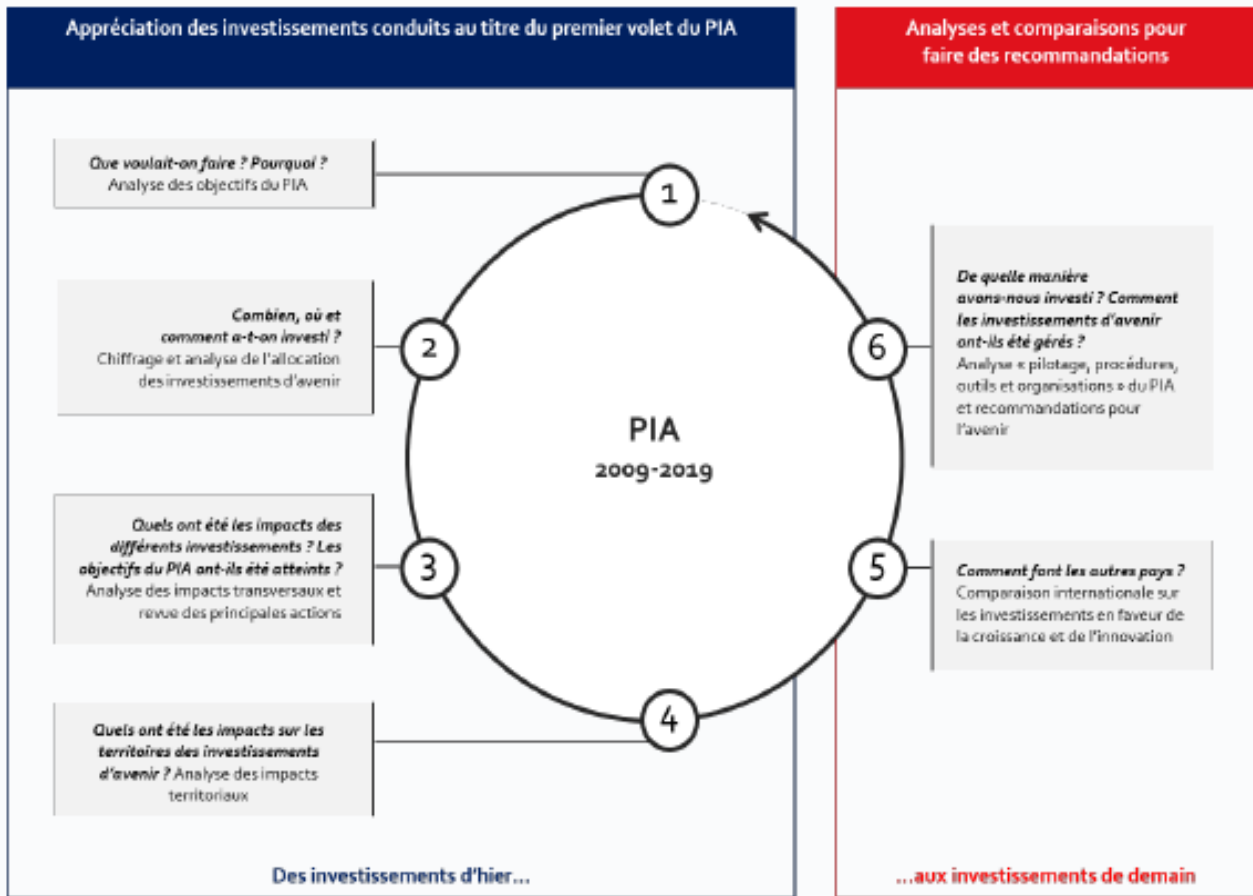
Appréciation des investissements conduits au titre du premier volet du PIA

Analyses et comparaisons pour faire des recommandations

Que voulait-on faire ? Pourquoi ?
Analyse des objectifs du PIA

1

Combien, où et comment a-t-on investi ?
Chiffrage et analyse de l'allocation des investissements d'avenir

2

PIA
2009-2019

De quelle manière avons-nous investi ? Comment les investissements d'avenir ont-ils été gérés ?
Analyse « pilotage, procédures, outils et organisations » du PIA et recommandations pour l'avenir

6

Quels ont été les impacts des différents investissements ? Les objectifs du PIA ont-ils été atteints ?
Analyse des impacts transversaux et revue des principales actions

3

5

Comment font les autres pays ?
Comparaison internationale sur les investissements en faveur de la croissance et de l'innovation

4

Quels ont été les impacts sur les territoires des investissements d'avenir ? Analyse des impacts territoriaux

Des investissements d'hier…

…aux investissements de demain